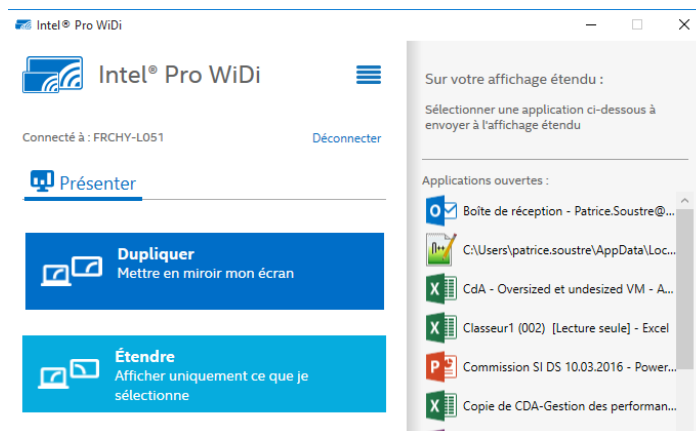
Intel® Pro WiDi

Intel® Pro WiDi

Connecté à : FRCHY-L051

Déconnecter

Présenter

Dupliquer
Mettre en miroir mon écran

Étendre
Afficher uniquement ce que je sélectionne

Sur votre affichage étendu :

Sélectionner une application ci-dessous à envoyer à l'affichage étendu

Applications ouvertes :

Boîte de réception - Patrice.Soustre@...

C:\Users\patrice.soustre\AppData\Loc...

CdA - Oversized et undesized VM - A...

Classeur1 (002) [Lecture seule] - Excel

Commission SI DS 10.03.2016 - Power...

Copie de CDA-Gestion des performan...